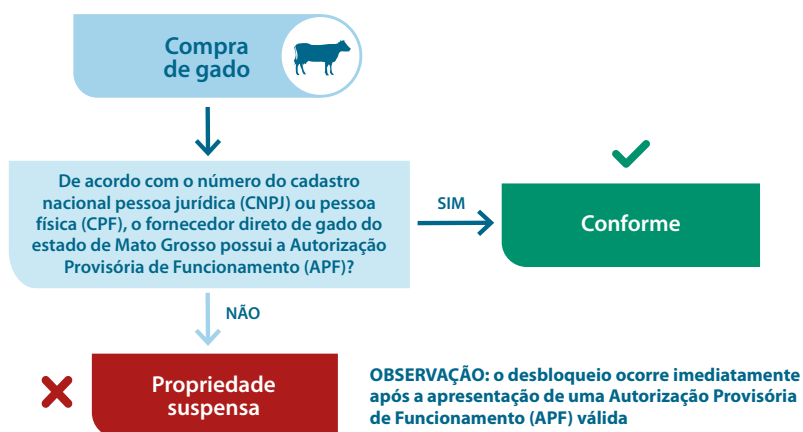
Compra de gado

De acordo com o número do cadastro nacional pessoa jurídica (CNPJ) ou pessoa física (CPF), o fornecedor direto de gado do estado de Mato Grosso possui a Autorização Provisória de Funcionamento (APF)?

SIM

Conforme

NÃO

Propriedade suspensa

OBSERVAÇÃO: o desbloqueio ocorre imediatamente após a apresentação de uma Autorização Provisória de Funcionamento (APF) válida